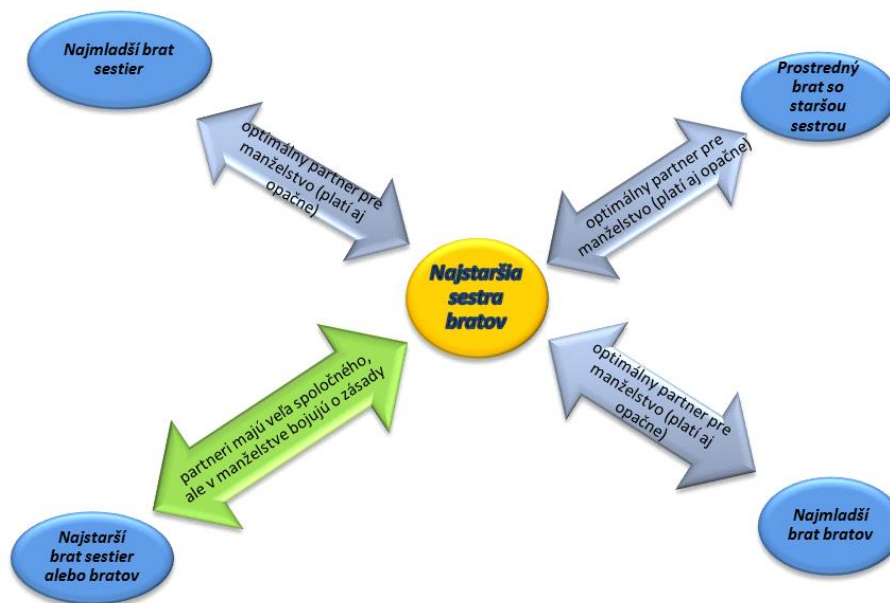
Najmladší brat sestier

optimálny partner pre manželstvo (platí aj opačne)

Prostredný brat so staršou sestrou

optimálny partner pre manželstvo (platí aj opačne)

Najstaršia sestra bratov

partneri majú veľa spoločného, ale v manželstve bojujú o zásady

optimálny partner pre manželstvo (platí aj opačne)

Najstarší brat sestier alebo bratov

Najmladší brat bratov